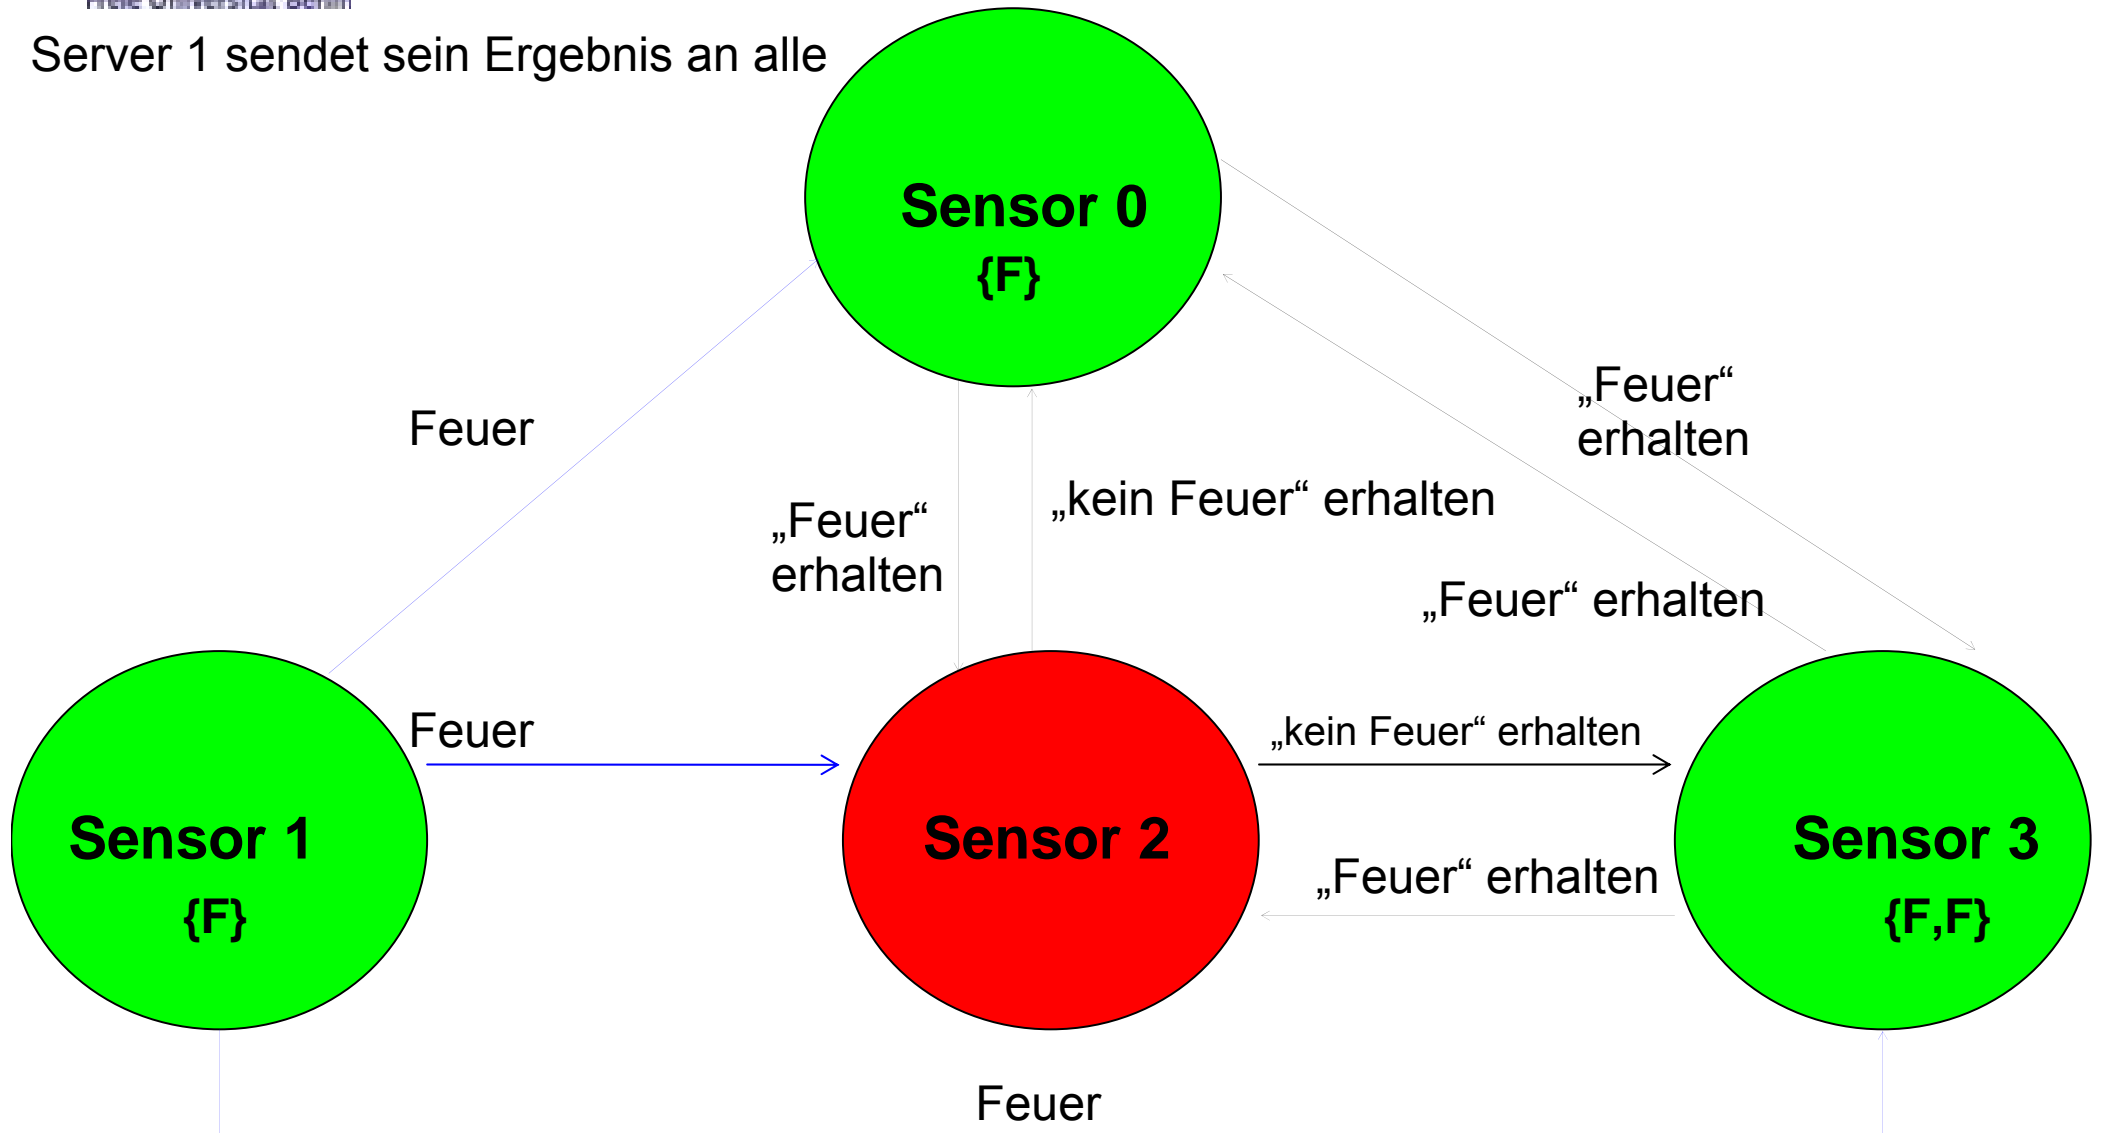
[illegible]

Server 1 sendet sein Ergebnis an alle

Sensor 0
{F}

Feuer

„Feuer“ erhalten

„kein Feuer“ erhalten

„Feuer“ erhalten

„Feuer“ erhalten

Sensor 1
{F}

Feuer

Sensor 2

„kein Feuer“ erhalten

„Feuer“ erhalten

Sensor 3
{F,F}

Feuer